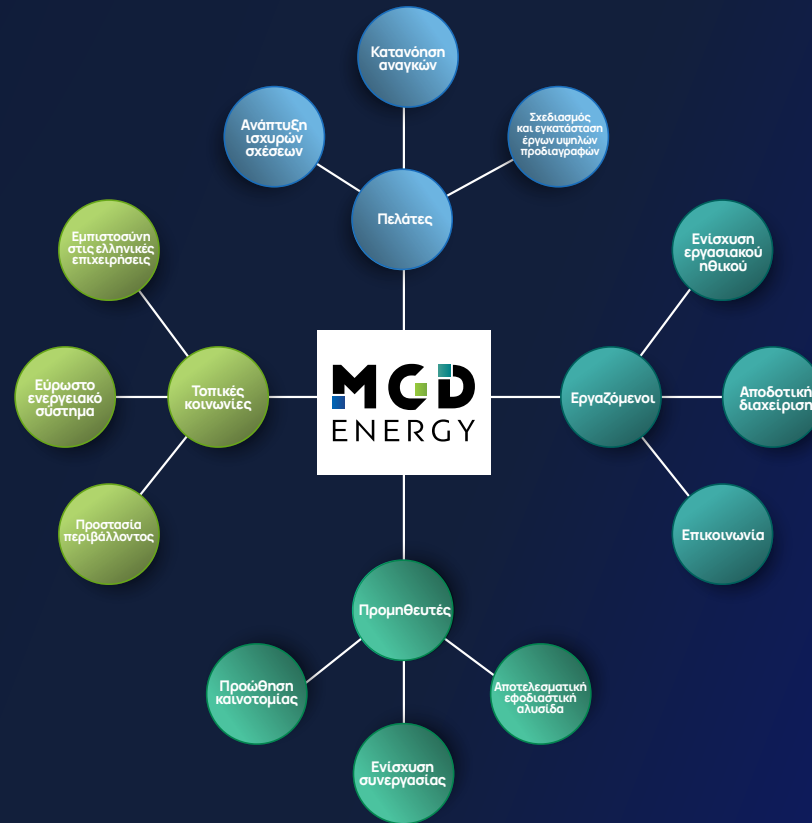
Κατανόηση αναγκών

Ανάπτυξη ισχυρών σχέσεων

Σχεδιασμός και εγκατάσταση έργων υψηλών προδιαγραφών

Πελάτες

Εμπιστοσύνη στις ελληνικές επιχειρήσεις

Ενίσχυση εργασιακού ηθικού

Εύρωστο ενεργειακό σύστημα

Τοπικές κοινωνίες

MGD ENERGY

Εργαζόμενοι

Αποδοτική διαχείριση

Προστασία περιβάλλοντος

Επικοινωνία

Προμηθευτές

Προώθηση καινοτομίας

Αποτελεσματική εφοδιαστική αλυσίδα

Ενίσχυση συνεργασίας